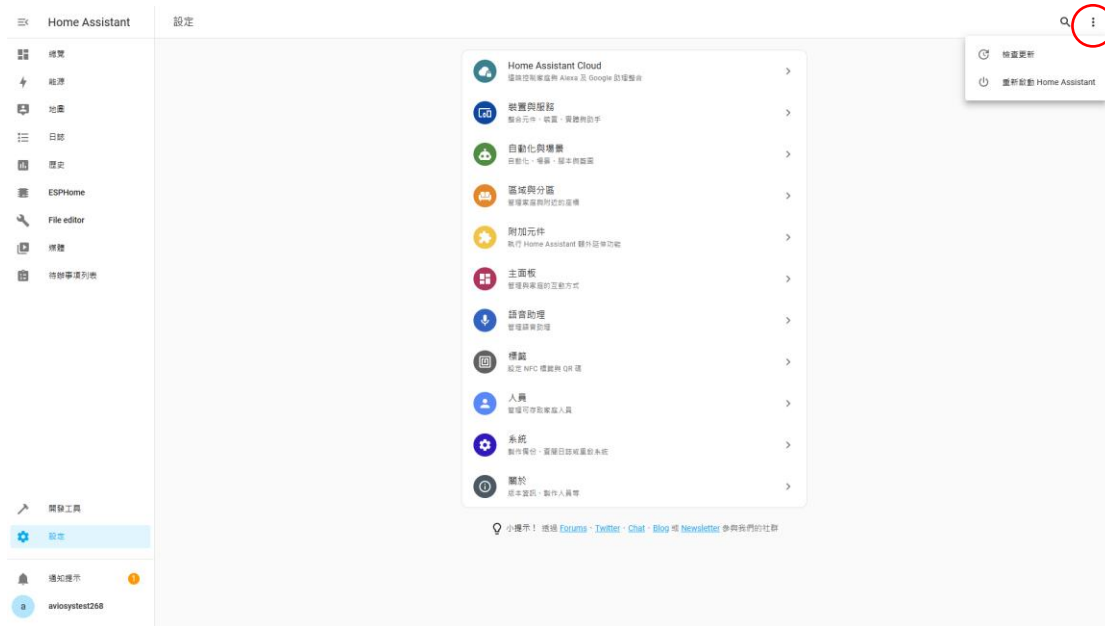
Home Assistant

總覽
能源
地圖
日誌
歷史
ESPHome
File editor
媒體
待辦事項列表

開發工具
設定

通知提示 1
a aviosystest268

設定

檢查更新
重新啟動 Home Assistant

Home Assistant Cloud
遠端控制家庭與 Alexa 及 Google 助理整合

裝置與服務
整合元件、裝置、實體與助手

自動化與場景
自動化、場景、腳本與藍圖

區域與分區
管理家庭與附近的座標

附加元件
執行 Home Assistant 額外延伸功能

主面板
管理與家庭的互動方式

語音助理
管理語音助理

標籤
設定 NFC 標籤與 QR 碼

人員
管理可存取家庭人員

系統
製作備份、重擬日誌或重啟系統

關於
版本資訊、製作人員等

小提示！ 透過 Forums、Twitter、Chat、Blog 或 Newsletter 參與我們的社群